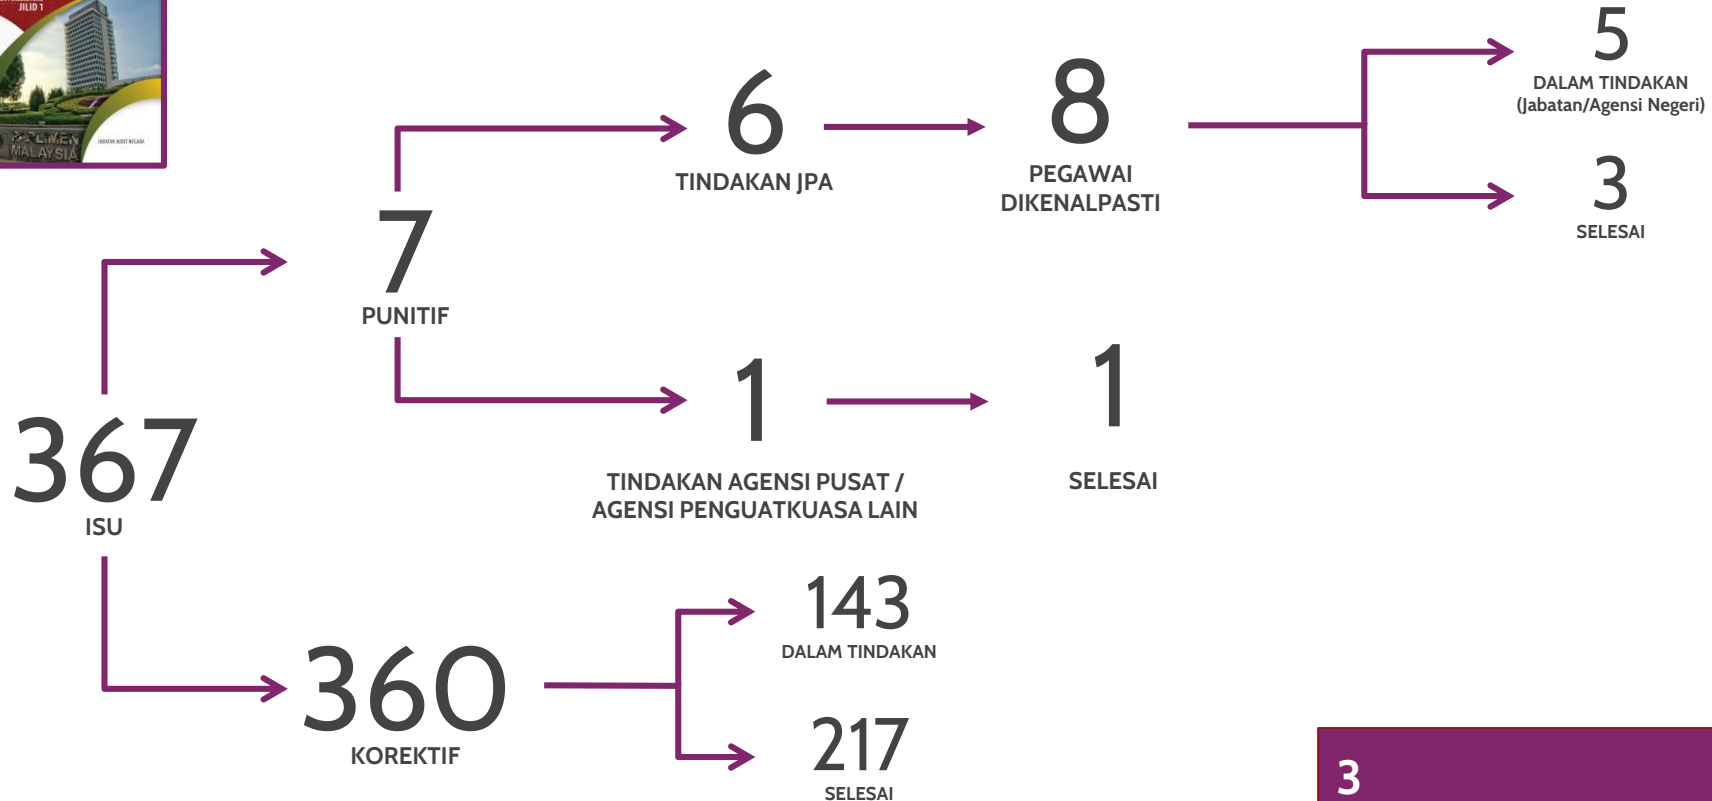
JILID 1

PARLIMEN MALAYSIA

JABATAN AUDIT NEGARA

6
TINDAKAN JPA

8
PEGAWAI DIKENALPASTI

5
DALAM TINDAKAN (Jabatan/Agensi Negeri)

3
SELESAI

7
PUNITIF

1
TINDAKAN AGENSI PUSAT / AGENSI PENGUATKUASA LAIN

1
SELESAI

367
ISU

360
KOREKTIF

143
DALAM TINDAKAN

217
SELESAI

3